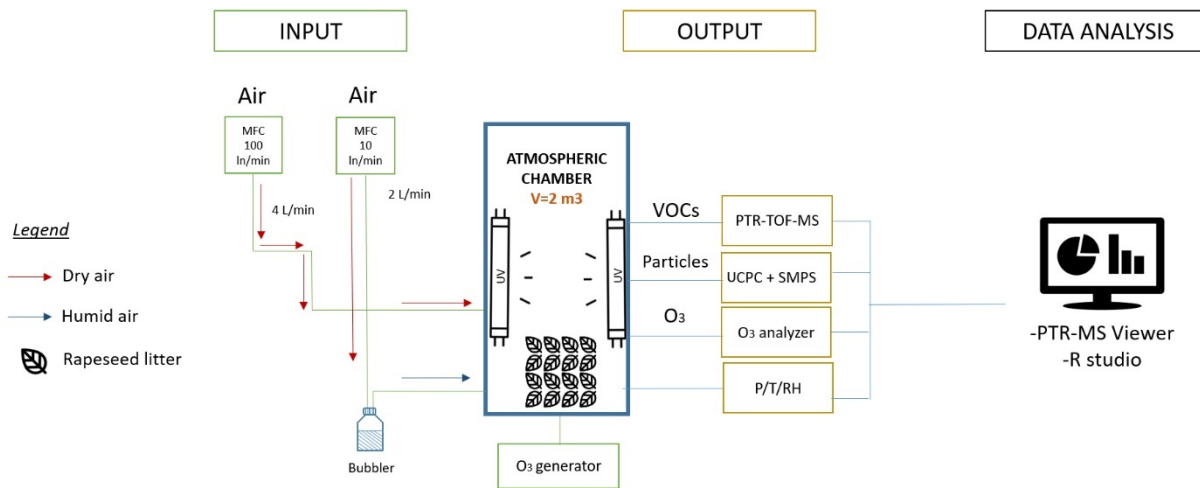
INPUT

OUTPUT

DATA ANALYSIS

Air

Air

MFC 100 ln/min

MFC 10 ln/min

4 L/min

2 L/min

Legend

Dry air

Humid air

Rapeseed litter

ATMOSPHERIC CHAMBER
V=2 m3

UV

UV

Bubbler

$O_3$ generator

VOCs

Particles

$O_3$

PTR-TOF-MS

UCPC + SMPS

$O_3$ analyzer

P/T/RH

-PTR-MS Viewer
-R studio